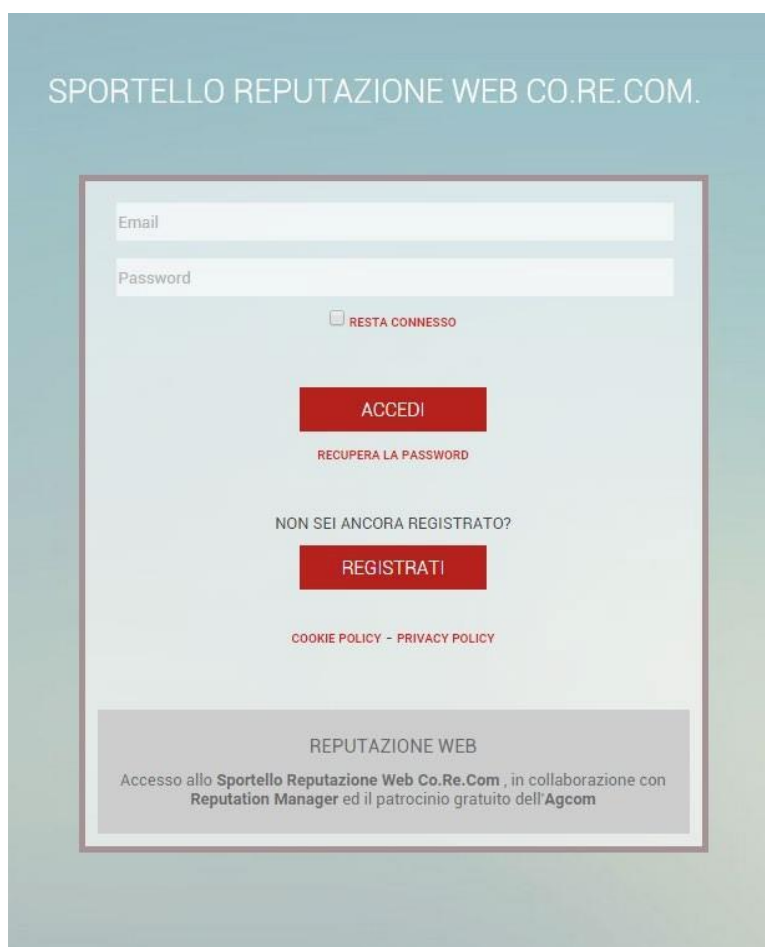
SPORTELLO REPUTAZIONE WEB CO.RE.COM.

Email

Password

RESTA CONNESSO

ACCEDI

RECUPERA LA PASSWORD

NON SEI ANCORA REGISTRATO?

REGISTRATI

COOKIE POLICY - PRIVACY POLICY

REPUTAZIONE WEB

Accesso allo Sportello Reputazione Web Co.Re.Com , in collaborazione con Reputation Manager ed il patrocinio gratuito dell'Agcom